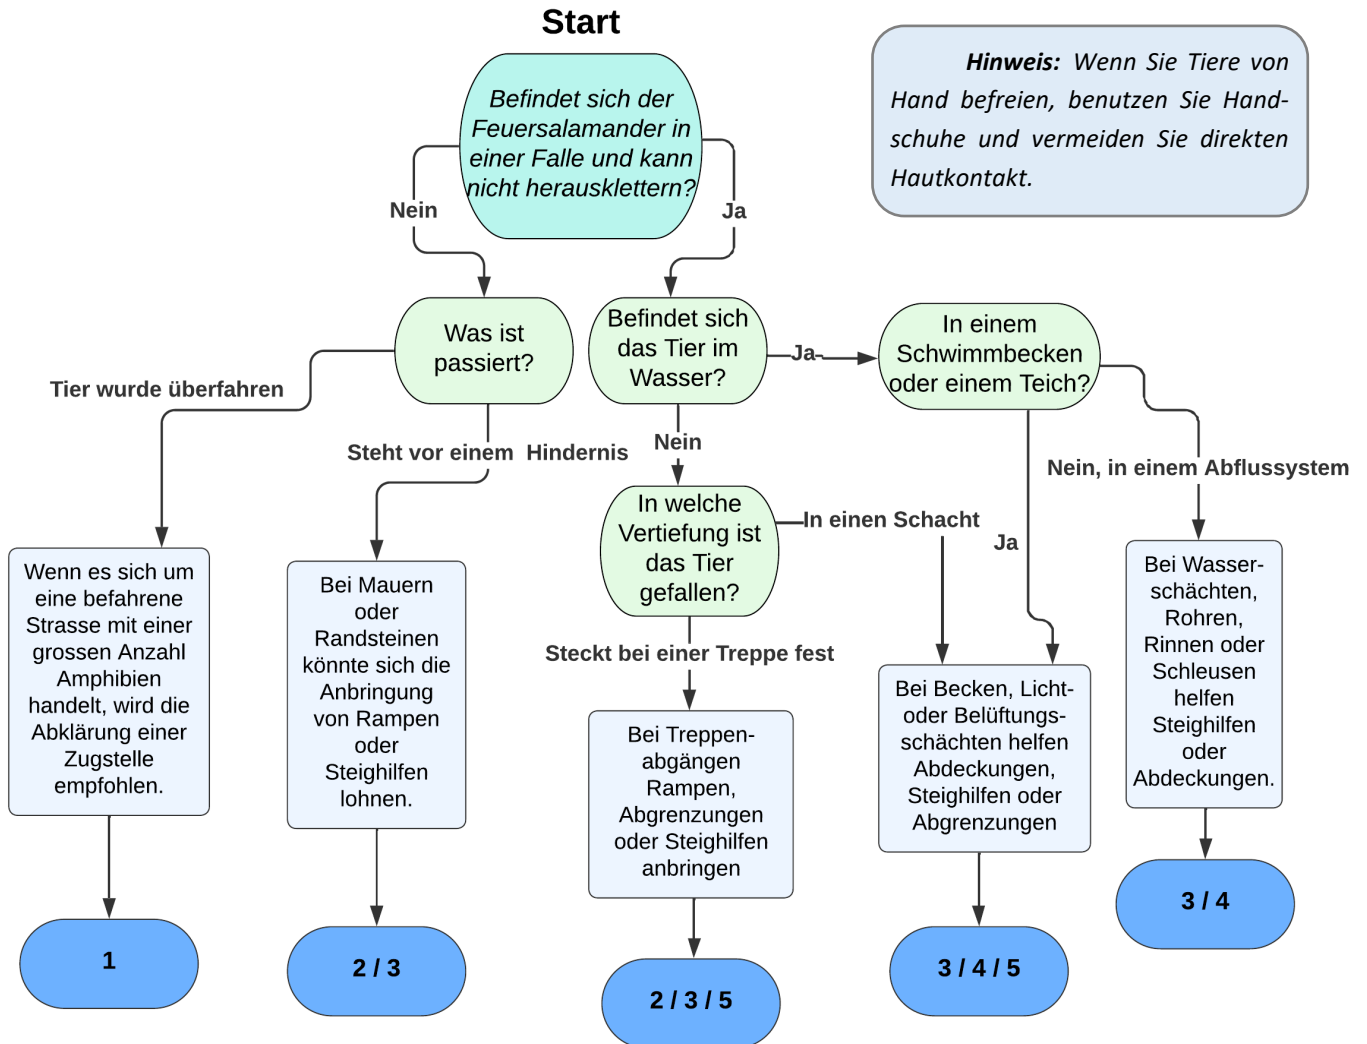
Start

Befindet sich der Feuersalamander in einer Falle und kann nicht herausklettern?

Hinweis: Wenn Sie Tiere von Hand befreien, benutzen Sie Handschuhe und vermeiden Sie direkten Hautkontakt.

Nein

Ja

Was ist passiert?

Befindet sich das Tier im Wasser?

Ja

In einem Schwimmbecken oder einem Teich?

Tier wurde überfahren

Steht vor einem Hindernis

Nein

Nein, in einem Abflussystem

In welche Vertiefung ist das Tier gefallen?

In einen Schacht

Ja

Wenn es sich um eine befahrene Strasse mit einer grossen Anzahl Amphibien handelt, wird die Abklärung einer Zugstelle empfohlen.

Bei Mauern oder Randsteinen könnte sich die Anbringung von Rampen oder Steighilfen lohnen.

Steckt bei einer Treppe fest

Bei Treppenabgängen Rampen, Abgrenzungen oder Steighilfen anbringen

Bei Becken, Licht- oder Belüftungsschächten helfen Abdeckungen, Steighilfen oder Abgrenzungen

Bei Wasserschächten, Rohren, Rinnen oder Schleusen helfen Steighilfen oder Abdeckungen.

1

2 / 3

2 / 3 / 5

3 / 4 / 5

3 / 4